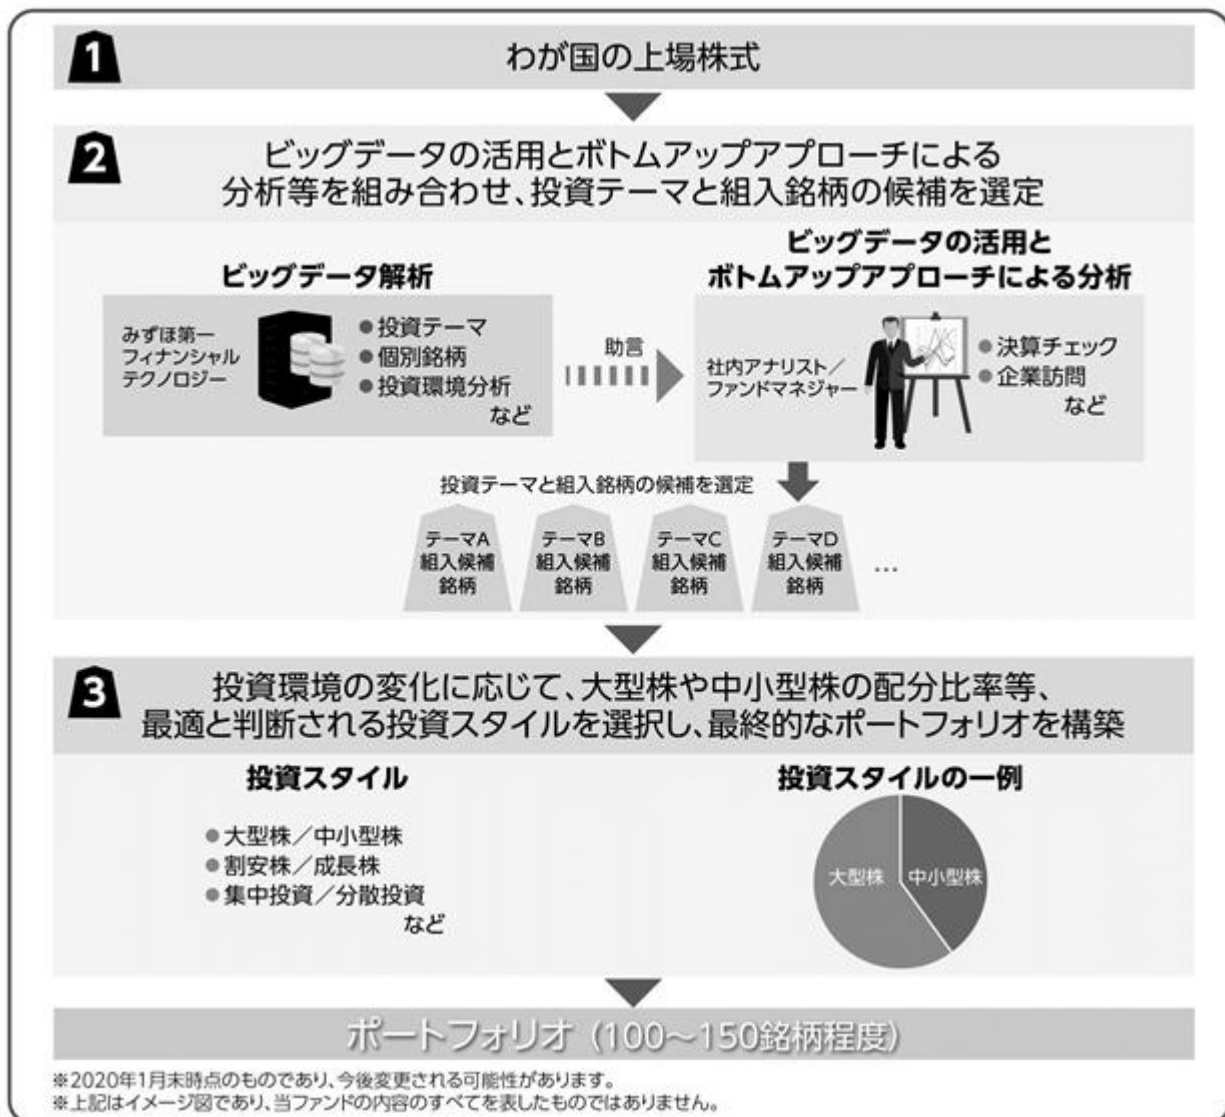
1
わが国の上場株式

2
ビッグデータの活用とボトムアップアプローチによる分析等を組み合わせ、投資テーマと組入銘柄の候補を選定

ビッグデータ解析

みずほ第一フィナンシャルテクノロジー

●投資テーマ
●個別銘柄
●投資環境分析
など

助言

ビッグデータの活用とボトムアップアプローチによる分析

社内アナリスト／ファンドマネジャー

●決算チェック
●企業訪問
など

投資テーマと組入銘柄の候補を選定

テーマA 組入候補銘柄

テーマB 組入候補銘柄

テーマC 組入候補銘柄

テーマD 組入候補銘柄

…

3
投資環境の変化に応じて、大型株や中小型株の配分比率等、最適と判断される投資スタイルを選択し、最終的なポートフォリオを構築

投資スタイル

●大型株／中小型株
●割安株／成長株
●集中投資／分散投資
など

投資スタイルの一例

大型株

中小型株

ポートフォリオ（100～150銘柄程度）

※2020年1月末時点のものであり、今後変更される可能性があります。
※上記はイメージ図であり、当ファンドの内容のすべてを表したものではありません。